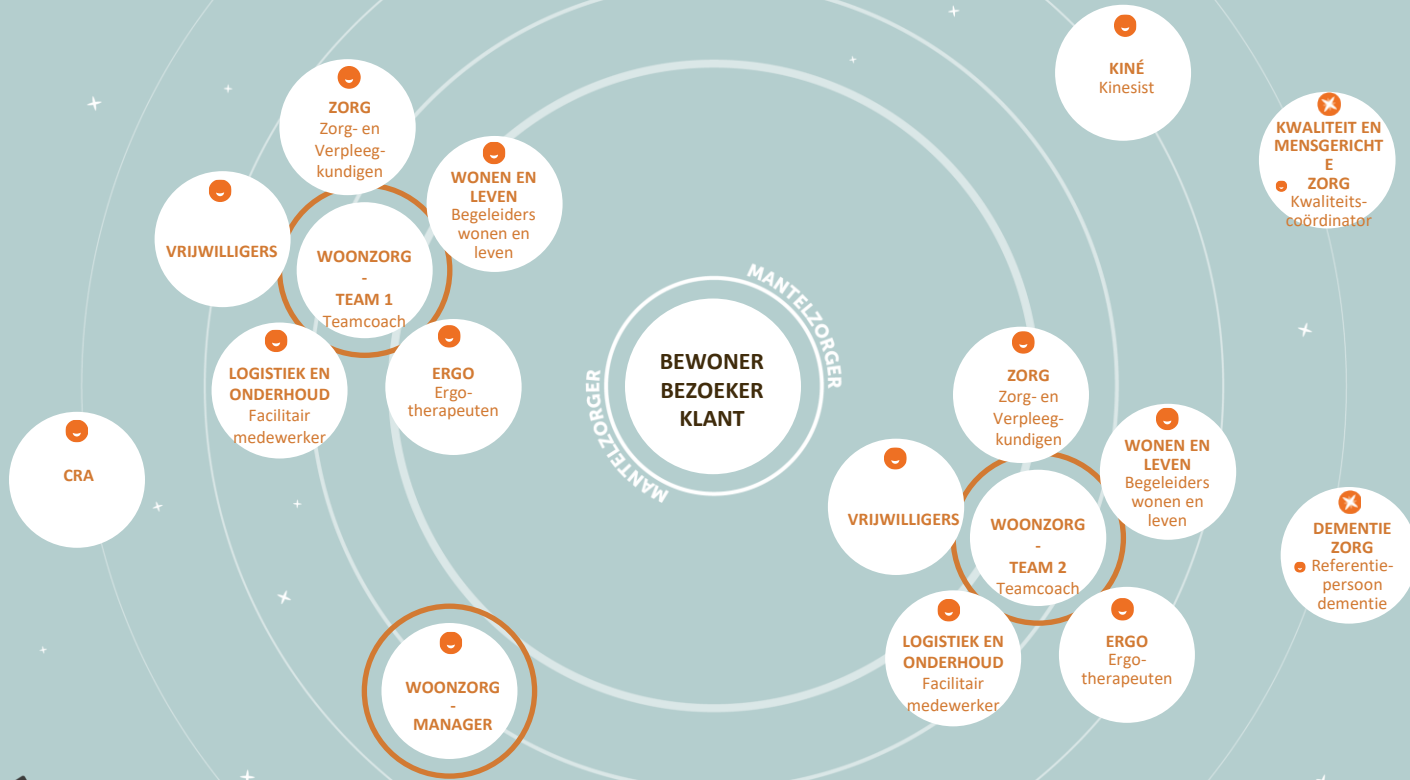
ZORG
Zorg- en Verpleegkundigen

WONEN EN LEVEN
Begeleiders wonen en leven

VRIJWILLIGERS

WOONZORG - TEAM 1
Teamcoach

LOGISTIEK EN ONDERHOUD
Facilitair medewerker

ERGO
Ergotherapeuten

CRA

WOONZORG - MANAGER

KINÉ
Kinesist

KWALITEIT EN MENSGERICHTE ZORG
Kwaliteitscoördinator

MANTELZORGER

BEWONER
BEZOEKER
KLANT

MANTELZORGER

ZORG
Zorg- en Verpleegkundigen

WONEN EN LEVEN
Begeleiders wonen en leven

VRIJWILLIGERS

WOONZORG - TEAM 2
Teamcoach

DEMENTIE ZORG
Referentiepersoon dementie

LOGISTIEK EN ONDERHOUD
Facilitair medewerker

ERGO
Ergotherapeuten